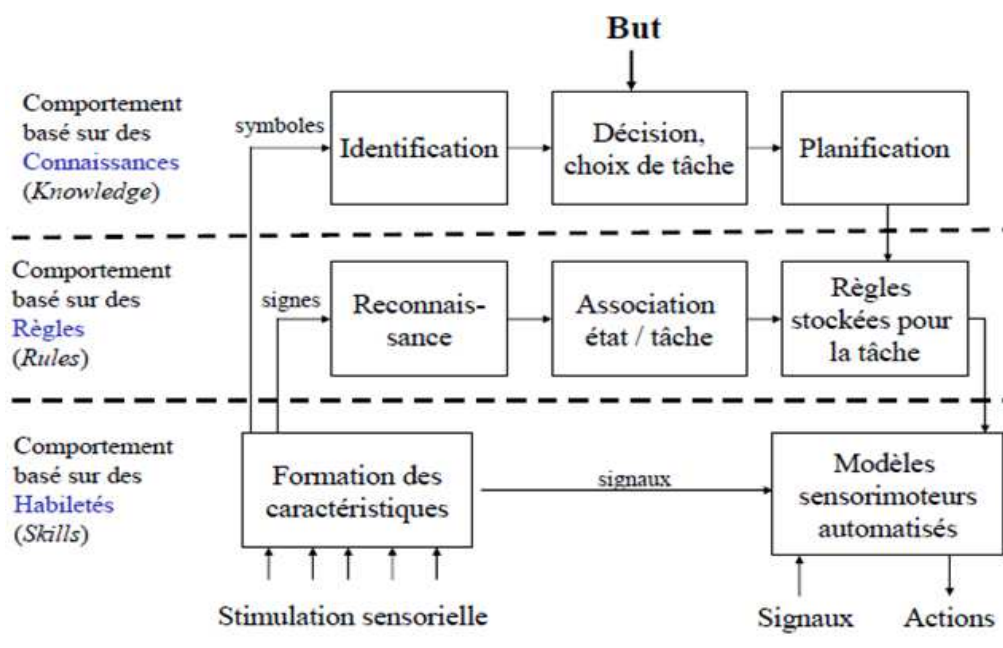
But

Comportement basé sur des Connaissances (*Knowledge*)

symboles

Identification

Décision, choix de tâche

Planification

Comportement basé sur des Règles (*Rules*)

signes

Reconnaissance

Association état / tâche

Règles stockées pour la tâche

Comportement basé sur des Habiletés (*Skills*)

Formation des caractéristiques

signaux

Modèles sensorimoteurs automatisés

Stimulation sensorielle

Signaux

Actions